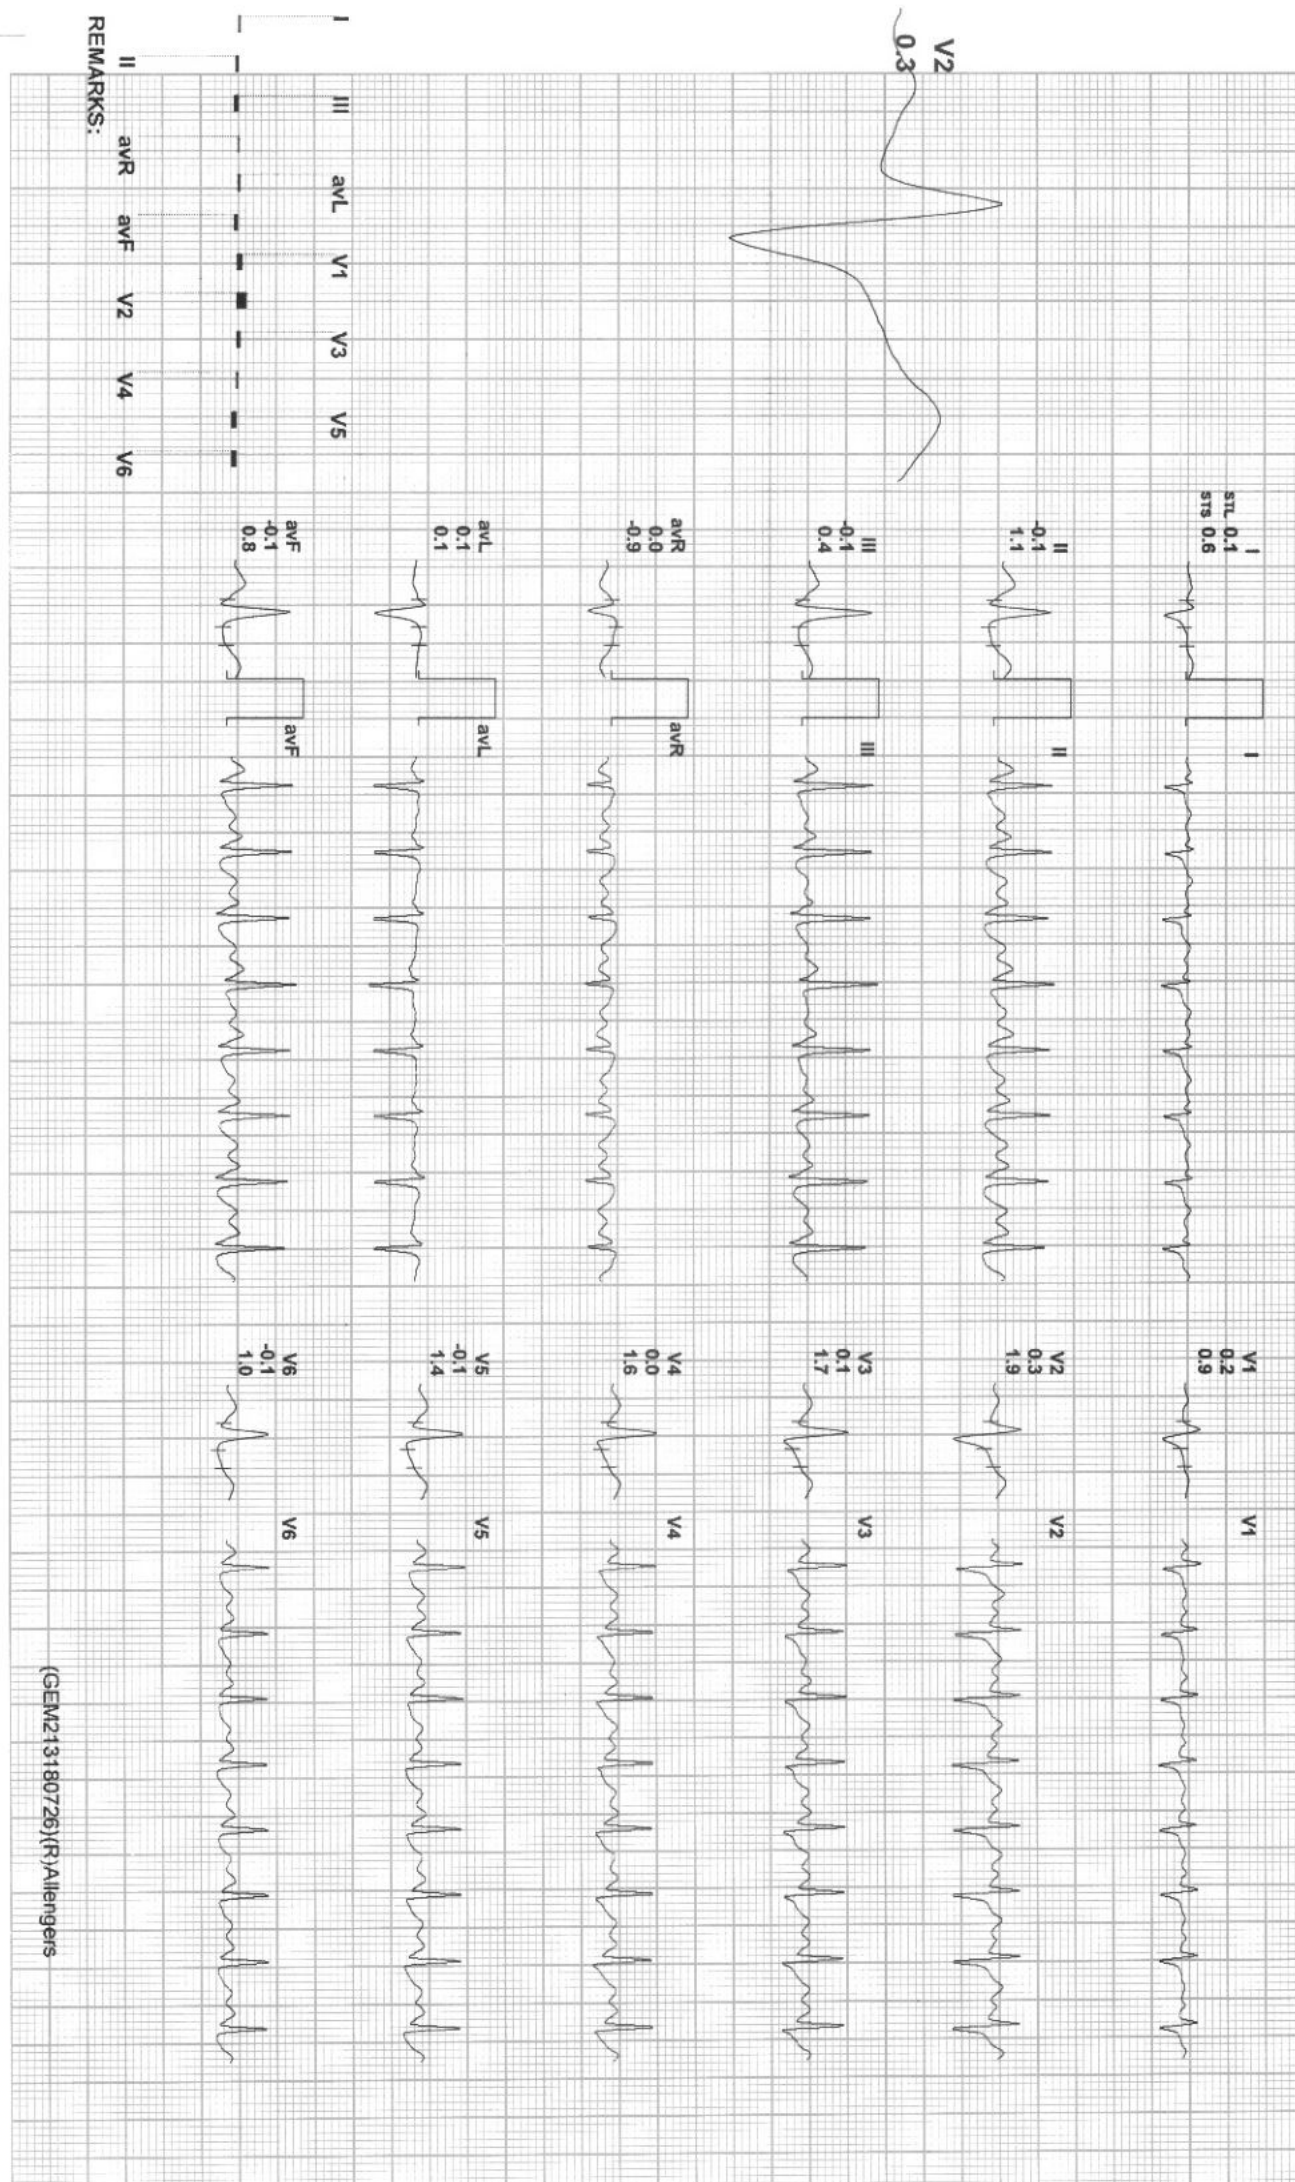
V2
0.3

I
II
III
avL
V1
V3
V5
REMARKS:
avR
avF
V2
V4
V6

I
STL 0.1
STS 0.6
I

II
-0.1
1.1
II

III
-0.1
0.4
III

avR
0.0
-0.9
avR

avL
0.1
0.1
avL

avF
-0.1
0.8
avF

V1
0.2
0.9
V1

V2
0.3
1.9
V2

V3
0.1
1.7
V3

V4
0.0
1.6
V4

V5
-0.1
1.4
V5

V6
-0.1
1.0
V6

(GEM2131807 26)(R)Allengers